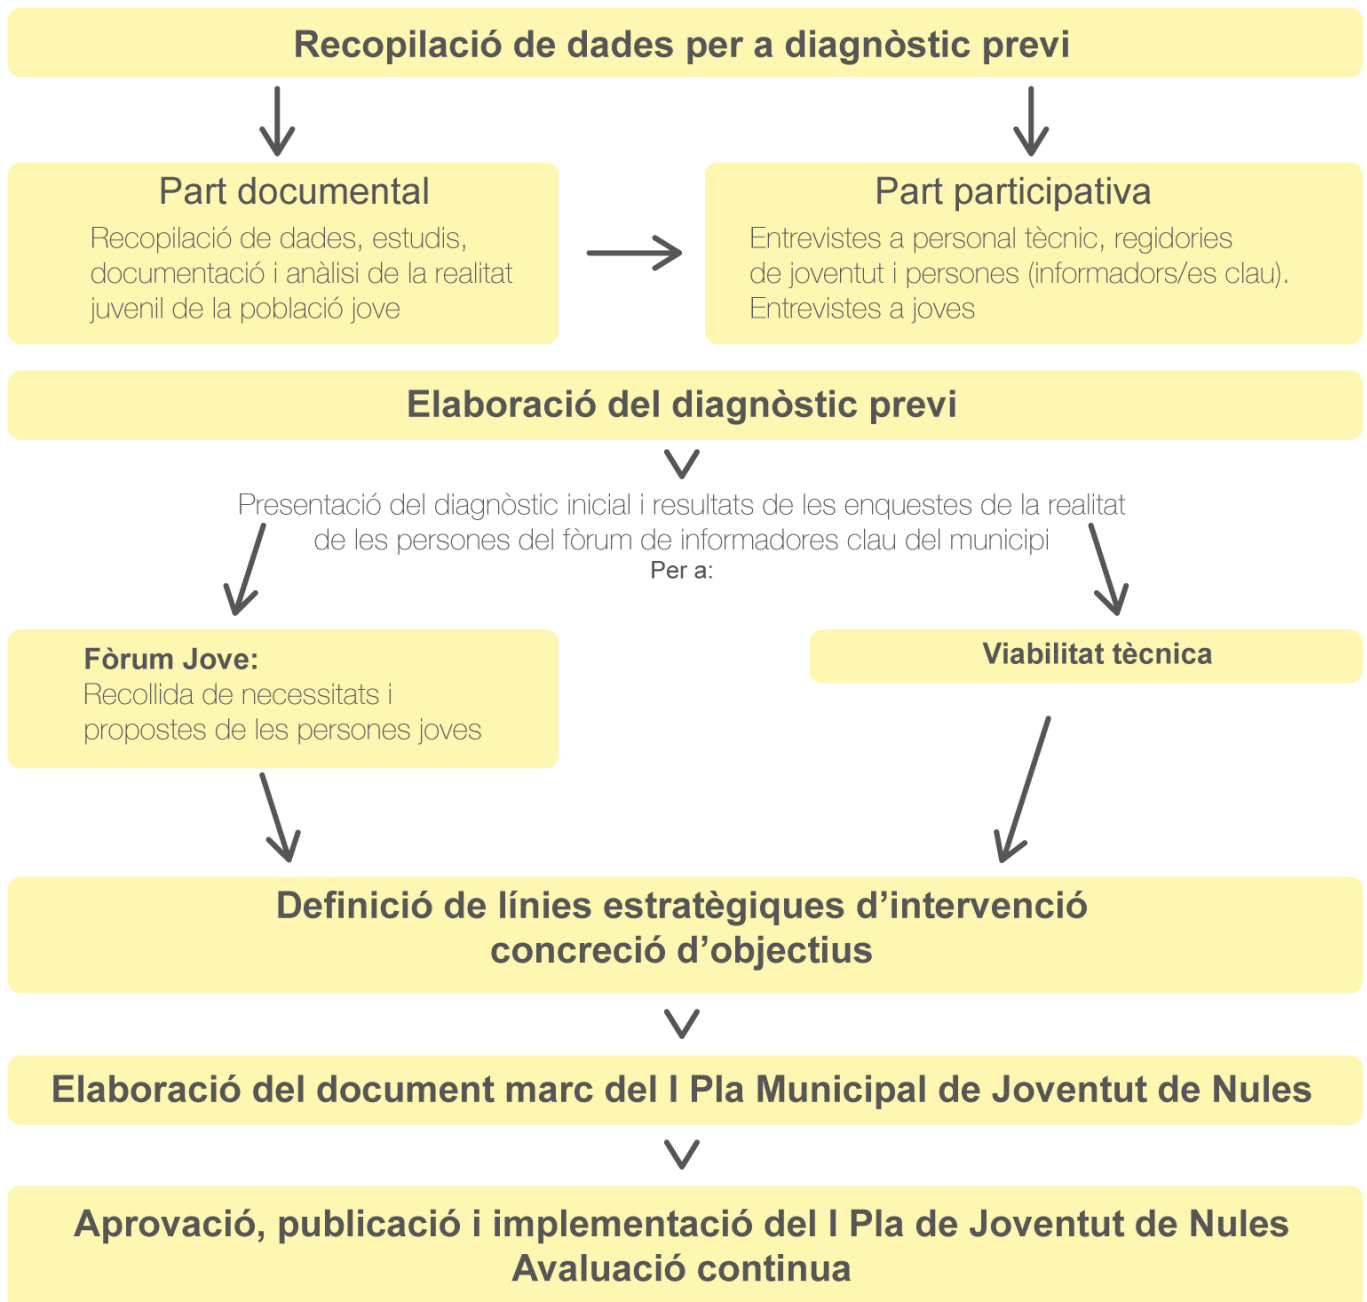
Recopilació de dades per a diagnòstic previ

Part documental
Recopilació de dades, estudis, documentació i anàlisi de la realitat juvenil de la població jove

Part participativa
Entrevistes a personal tècnic, regidories de joventut i persones (informadors/es clau). Entrevistes a joves

Elaboració del diagnòstic previ

Presentació del diagnòstic inicial i resultats de les enquestes de la realitat de les persones del fòrum de informadores clau del municipi
Per a:

Fòrum Jove:
Recollida de necessitats i propostes de les persones joves

Viabilitat tècnica

Definició de línies estratègiques d'intervenció
concreció d'objectius

Elaboració del document marc del I Pla Municipal de Joventut de Nules

Aprovació, publicació i implementació del I Pla de Joventut de Nules
Avaluació continua